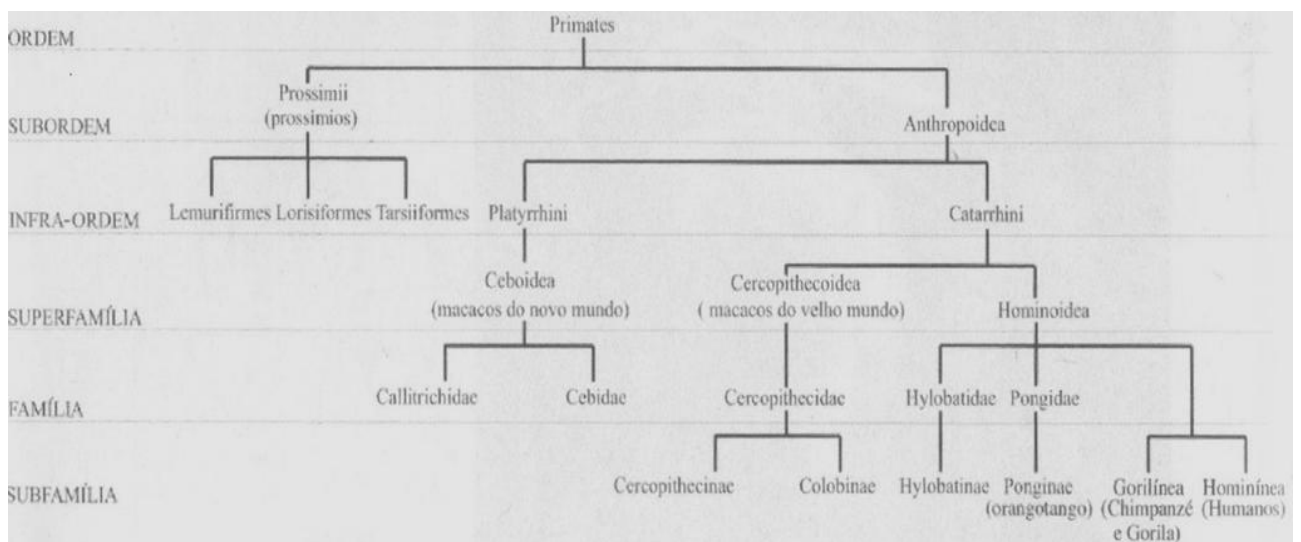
ORDEM
Primates

SUBORDEM
Prossimii (prossimios)
Anthropoidea

INFRA-ORDEM
Lemurifirmes Lorisiformes Tarsiiformes
Platyrrhini
Catarrhini

SUPERFAMÍLIA
Ceboidea (macacos do novo mundo)
Cercopithecoidea ( macacos do velho mundo)
Hominoidea

FAMÍLIA
Callitrichidae
Cebidae
Cercopithecidae
Hylobatidae
Pongidae

SUBFAMÍLIA
Cercopithecinae
Colobinae
Hylobatinae
Ponginae (orangotango)
Gorilínea (Chimpanzé e Gorila)
Hominínea (Humanos)